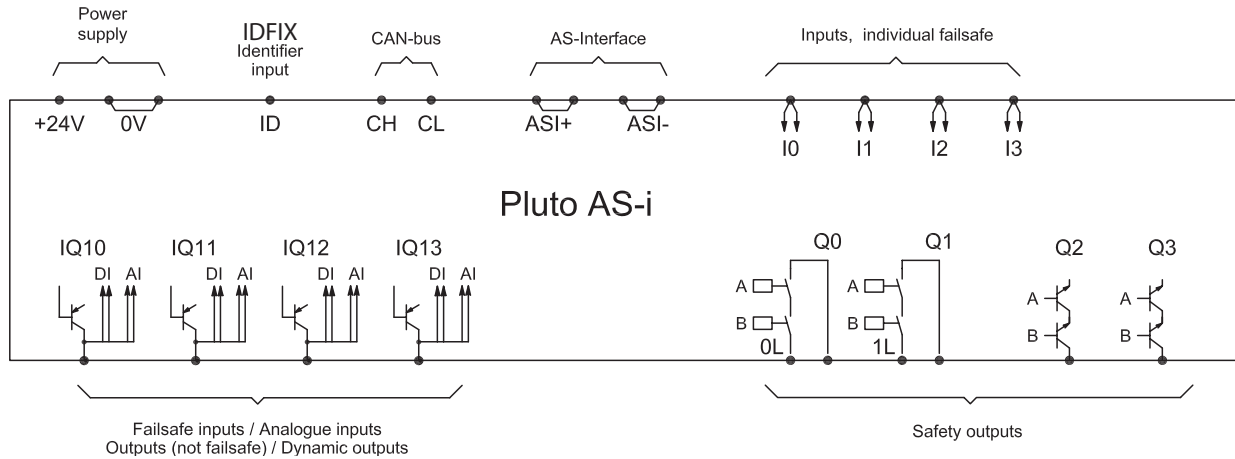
Power supply

IDFIX
Identifier input

CAN-bus

AS-Interface

Inputs, individual failsafe

+24V 0V ID CH CL ASI+ ASI-

I0 I1 I2 I3

Pluto AS-i

IQ10 IQ11 IQ12 IQ13

DI AI DI AI DI AI DI AI

Q0 Q1 Q2 Q3

A B 0L A B 1L A B A B

Failsafe inputs / Analogue inputs
Outputs (not failsafe) / Dynamic outputs

Safety outputs